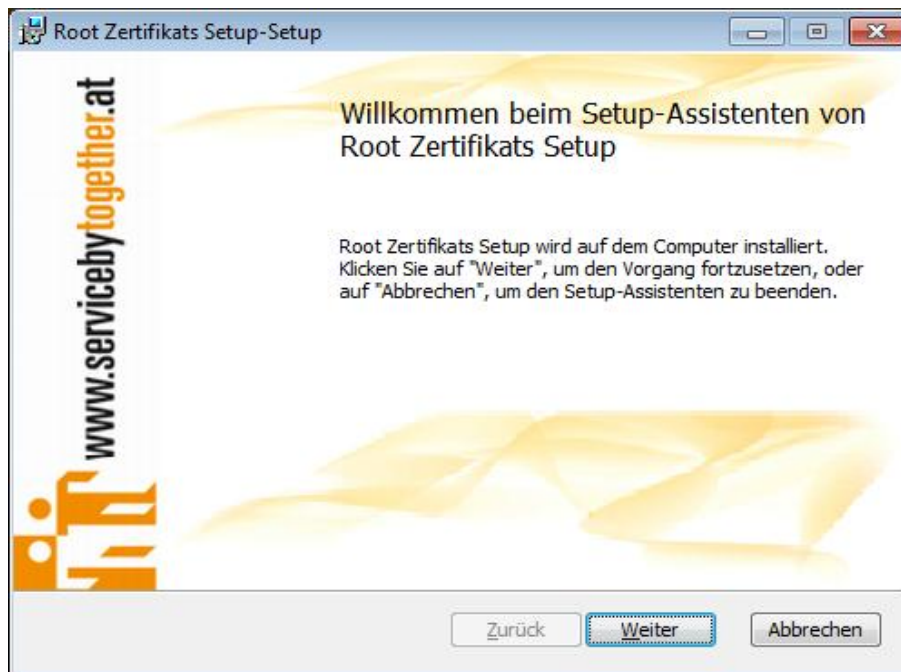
Root Zertifikats Setup-Setup

www.servicebytogether.at

Willkommen beim Setup-Assistenten von Root Zertifikats Setup

Root Zertifikats Setup wird auf dem Computer installiert. Klicken Sie auf "Weiter", um den Vorgang fortzusetzen, oder auf "Abbrechen", um den Setup-Assistenten zu beenden.

Zurück
Weiter
Abbrechen